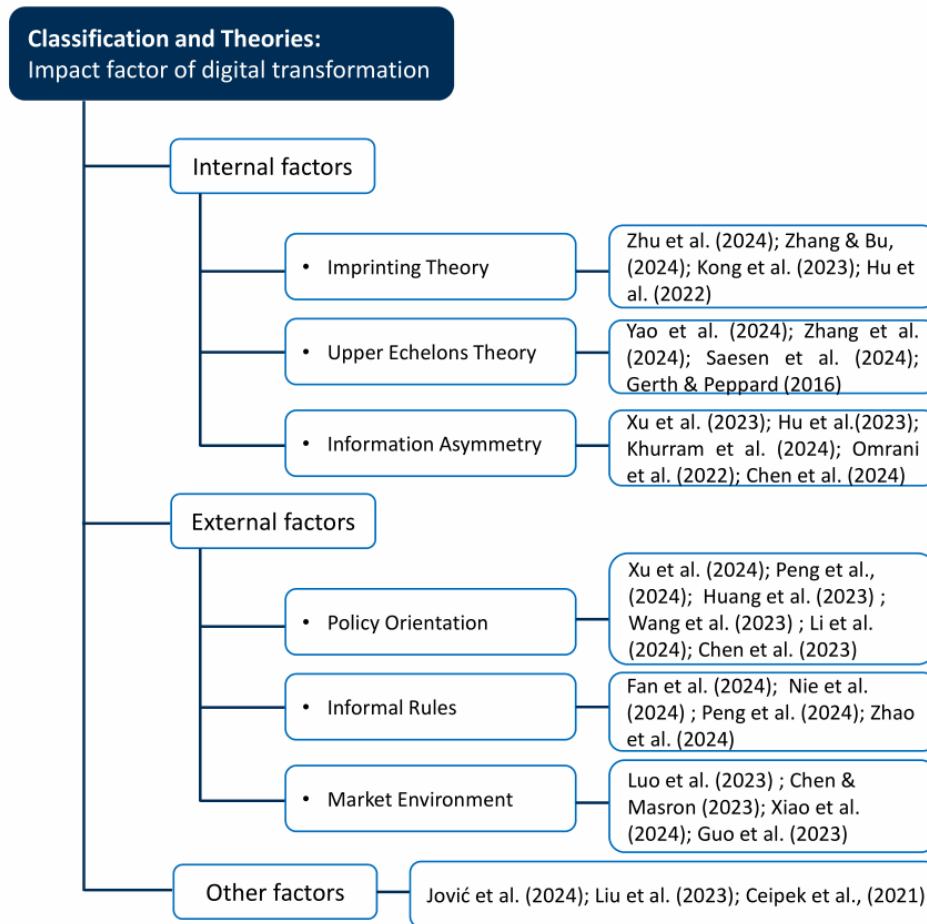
**Classification and Theories:**
Impact factor of digital transformation

Internal factors

• Imprinting Theory

Zhu et al. (2024); Zhang & Bu, (2024); Kong et al. (2023); Hu et al. (2022)

• Upper Echelons Theory

Yao et al. (2024); Zhang et al. (2024); Saesen et al. (2024); Gerth & Peppard (2016)

• Information Asymmetry

Xu et al. (2023); Hu et al.(2023); Khurram et al. (2024); Omrani et al. (2022); Chen et al. (2024)

External factors

• Policy Orientation

Xu et al. (2024); Peng et al., (2024); Huang et al. (2023) ; Wang et al. (2023) ; Li et al. (2024); Chen et al. (2023)

• Informal Rules

Fan et al. (2024); Nie et al. (2024) ; Peng et al. (2024); Zhao et al. (2024)

• Market Environment

Luo et al. (2023) ; Chen & Masron (2023); Xiao et al. (2024); Guo et al. (2023)

Other factors

Jović et al. (2024); Liu et al. (2023); Ceipek et al., (2021)